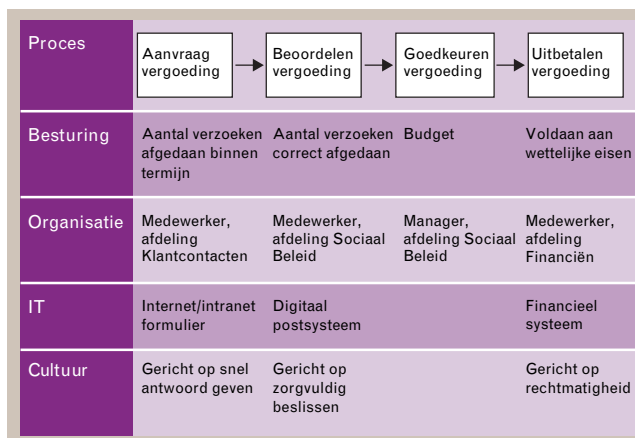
| Proces | Aanvraag vergoeding | Beoordelen vergoeding | Goedkeuren vergoeding | Uitbetalen vergoeding |
|---|---|---|---|---|
| Besturing | Aantal verzoeken afgedaan binnen termijn | Aantal verzoeken correct afgedaan | Budget | Voldaan aan wettelijke eisen |
| Organisatie | Medewerker, afdeling Klantcontacten | Medewerker, afdeling Sociaal Beleid | Manager, afdeling Sociaal Beleid | Medewerker, afdeling Financiën |
| IT | Internet/intranet formulier | Digitaal postsysteem | | Financieel systeem |
| Cultuur | Gericht op snel antwoord geven | Gericht op zorgvuldig beslissen | | Gericht op rechtmatigheid |